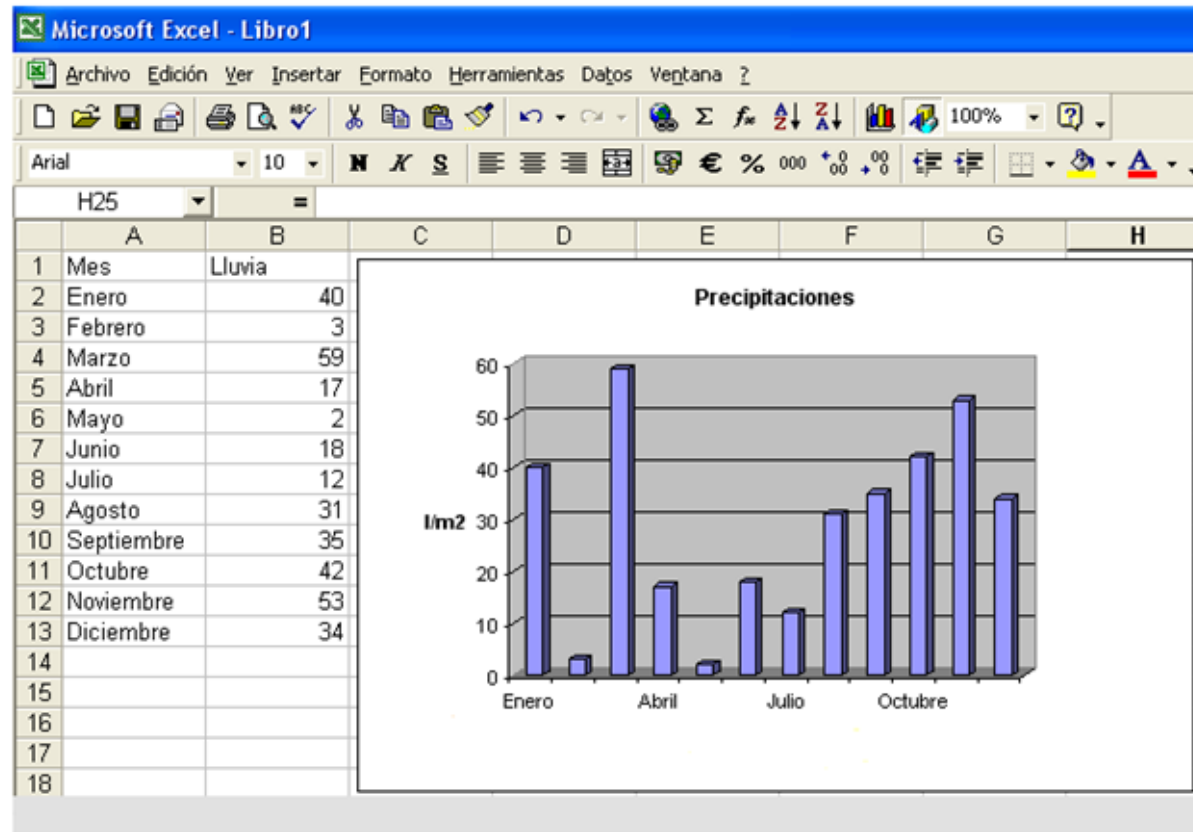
Microsoft Excel - Libro1

Archivo Edición Ver Insertar Formato Herramientas Datos Ventana ?

100%

Arial 10 N K S € % 000

H25 =

| | A | B | C | D | E | F | G | H |
|---|---|---|---|---|---|---|---|---|
| 1 | Mes | Lluvia | | | | | | |
| 2 | Enero | 40 | | | | | | |
| 3 | Febrero | 3 | | | | | | |
| 4 | Marzo | 59 | | | | | | |
| 5 | Abril | 17 | | | | | | |
| 6 | Mayo | 2 | | | | | | |
| 7 | Junio | 18 | | | | | | |
| 8 | Julio | 12 | | | | | | |
| 9 | Agosto | 31 | | | | | | |
| 10 | Septiembre | 35 | | | | | | |
| 11 | Octubre | 42 | | | | | | |
| 12 | Noviembre | 53 | | | | | | |
| 13 | Diciembre | 34 | | | | | | |
| 14 | | | | | | | | |
| 15 | | | | | | | | |
| 16 | | | | | | | | |
| 17 | | | | | | | | |
| 18 | | | | | | | | |

Precipitaciones

l/m2

60
50
40
30
20
10
0

Enero Abril Julio Octubre